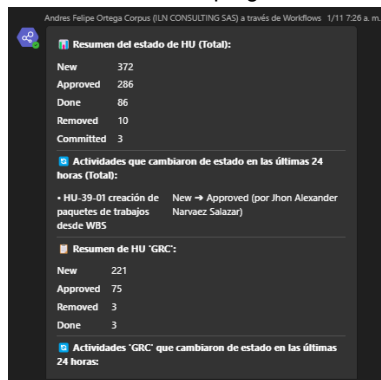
Andres Felipe Ortega Corpus (ILN CONSULTING SAS) a través de Workflows 1/11 7:26 a. m.

📊 Resumen del estado de HU (Total):

| | |
|---|---|
| New | 372 |
| Approved | 286 |
| Done | 86 |
| Removed | 10 |
| Committed | 3 |

🔄 Actividades que cambiaron de estado en las últimas 24 horas (Total):

| | |
|---|---|
| • HU-39-01 creación de paquetes de trabajos desde WBS | New ➔ Approved (por Jhon Alexander Narvaez Salazar) |

📋 Resumen de HU 'GRC':

| | |
|---|---|
| New | 221 |
| Approved | 75 |
| Removed | 3 |
| Done | 3 |

🔄 Actividades 'GRC' que cambiaron de estado en las últimas 24 horas: